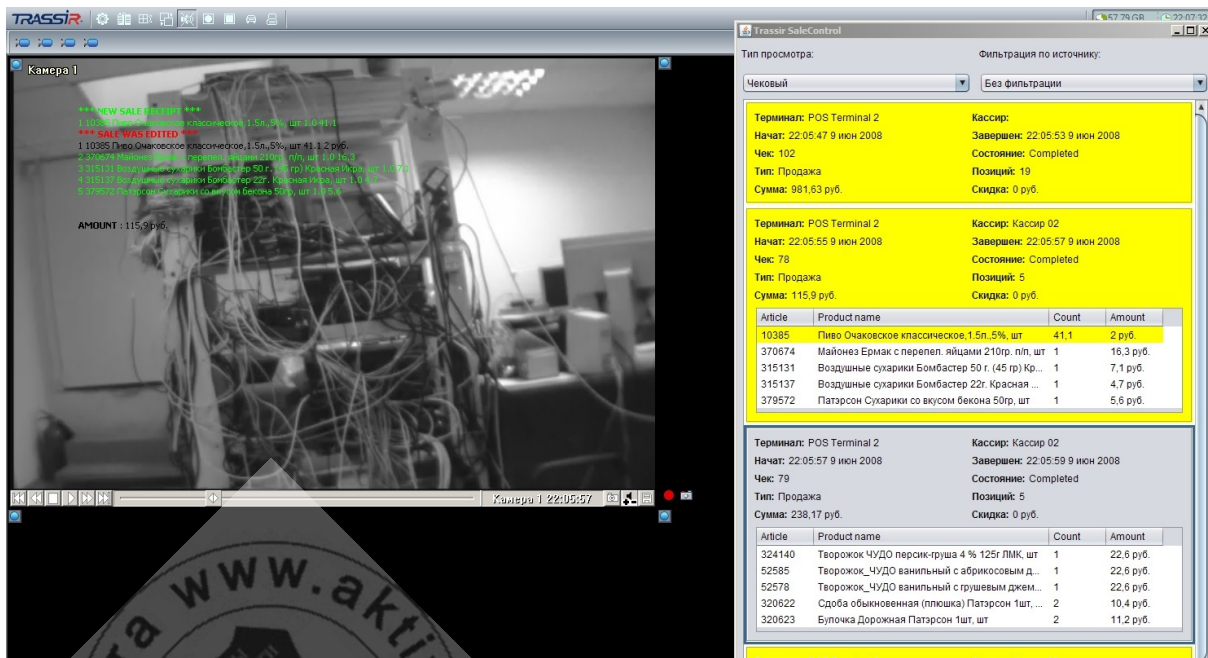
TRASSIR

Камера 1

*** NEW SALE RECEIPT ***
1 10385 Пиво Очаковское классическое,1,5л.,5%, шт 1,0 41,1
*** SALE WAS EDITED ***
1 10385 Пиво Очаковское классическое,1,5л.,5%, шт 41,1 2 руб.
2 370674 Майонез Ермак с перепел. яйцами 210гр. п/п, шт 1,0 16,3
3 315131 Воздушные сухарики Бомбастер 50 г. (45 гр) Красная Икра, шт 1,0 7,1
4 315137 Воздушные сухарики Бомбастер 22г. Красная Икра, шт 1,0 4,7
5 379572 Патэрсон Сухарики со вкусом бекона 50гр, шт 1,0 5,6

AMOUNT : 115,9 руб.

Камера 1 22:05:57

Trassir SaleControl

Тип просмотра:
Фильтрация по источнику:
Чековый
Без фильтрации

Терминал: POS Terminal 2
Кассир:
Начат: 22:05:47 9 июн 2008
Завершен: 22:05:53 9 июн 2008
Чек: 102
Состояние: Completed
Тип: Продажа
Позиций: 19
Сумма: 981,63 руб.
Скидка: 0 руб.

Терминал: POS Terminal 2
Кассир: Кассир 02
Начат: 22:05:55 9 июн 2008
Завершен: 22:05:57 9 июн 2008
Чек: 78
Состояние: Completed
Тип: Продажа
Позиций: 5
Сумма: 115,9 руб.
Скидка: 0 руб.

| Article | Product name | Count | Amount |
|---|---|---|---|
| 10385 | Пиво Очаковское классическое,1,5л.,5%, шт | 41,1 | 2 руб. |
| 370674 | Майонез Ермак с перепел. яйцами 210гр. п/п, шт | 1 | 16,3 руб. |
| 315131 | Воздушные сухарики Бомбастер 50 г. (45 гр) Кр... | 1 | 7,1 руб. |
| 315137 | Воздушные сухарики Бомбастер 22г. Красная ... | 1 | 4,7 руб. |
| 379572 | Патэрсон Сухарики со вкусом бекона 50гр, шт | 1 | 5,6 руб. |

Терминал: POS Terminal 2
Кассир: Кассир 02
Начат: 22:05:57 9 июн 2008
Завершен: 22:05:59 9 июн 2008
Чек: 79
Состояние: Completed
Тип: Продажа
Позиций: 5
Сумма: 238,17 руб.
Скидка: 0 руб.

| Article | Product name | Count | Amount |
|---|---|---|---|
| 324140 | Творожок ЧУДО персик-груша 4 % 125г ЛМК, шт | 1 | 22,6 руб. |
| 52585 | Творожок_ЧУДО ванильный с абрикосовым д... | 1 | 22,6 руб. |
| 52578 | Творожок_ЧУДО ванильный с грушевым джем... | 1 | 22,6 руб. |
| 320622 | Сдоба обыкновенная (плюшка) Патэрсон 1шт, ... | 2 | 10,4 руб. |
| 320623 | Булочка Дорожная Патэрсон 1шт, шт | 2 | 11,2 руб. |

www.akti